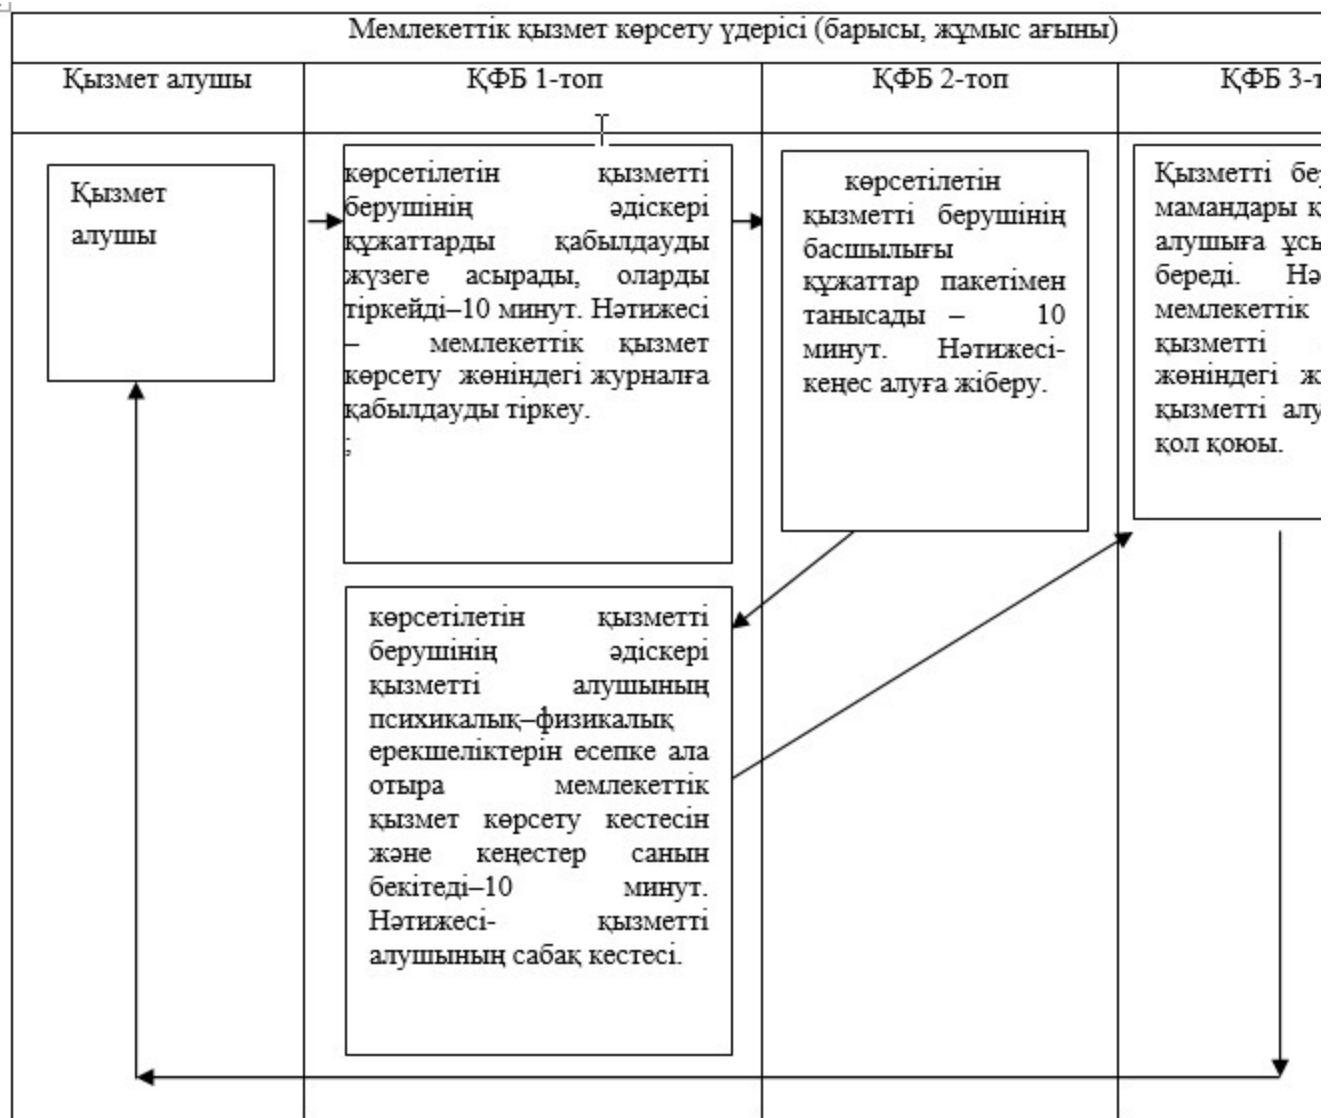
Мемлекеттік қызмет көрсету үдерісі (барысы, жұмыс ағыны)

| Қызмет алушы | ҚФБ 1-топ | ҚФБ 2-топ | ҚФБ 3-т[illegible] |
|---|---|---|---|

Қызмет алушы

көрсетілетін қызметті берушінің әдіскері құжаттарды қабылдауды жүзеге асырады, оларды тіркейді–10 минут. Нәтижесі – мемлекеттік қызмет көрсету жөніндегі журналға қабылдауды тіркеу.
;

көрсетілетін қызметті берушінің басшылығы құжаттар пакетімен танысады – 10 минут. Нәтижесі-кеңес алуға жіберу.

Қызметті бе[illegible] мамандары қ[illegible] алушыға ұсы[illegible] береді. Нә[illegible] мемлекеттік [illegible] қызметті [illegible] жөніндегі ж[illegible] қызметті алу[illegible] қол қоюы.

көрсетілетін қызметті берушінің әдіскері қызметті алушының психикалық–физикалық ерекшеліктерін есепке ала отыра мемлекеттік қызмет көрсету кестесін және кеңестер санын бекітеді–10 минут. Нәтижесі- қызметті алушының сабақ кестесі.